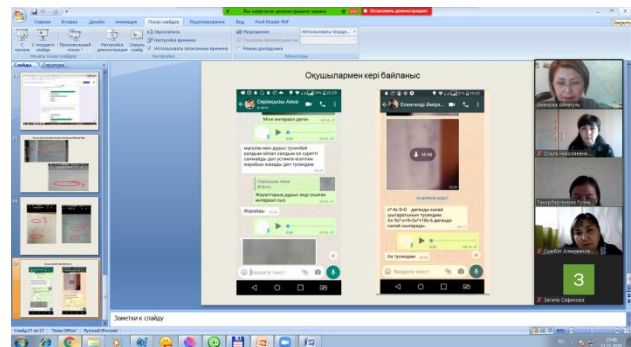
Вы запустили демонстрацию экрана | Остановить демонстрацию

Главная | Вставка | Дизайн | Анимация | Показ слайдов | Рецензирование | Вид | Foxit Reader PDF

С начала | С текущего слайда | Произвольный показ | Настройка демонстрации | Скрыть слайд | Звукозапись | Настройка времени | Использовать записанные времена | Разрешение | Использовать текущее | Показать презентацию на | Режим докладчика

Начать показ слайдов | Настройка | Мониторы

Слайды | Структура

Оқушылармен кері байланыс

Серікқызы Аяна

Мына интеграл деген

мұғалім мен дұрыс түсінбей қалдым сіз қандай сұрақ қоюның салмайды деп есімін есептеп жарайды жақсы деп түсінбедім

Серікқызы Аяна

Жауаптарың дұрыс жөнде осыған интеграл сол

Жарайды

Введите текст

Елжігіт Өмірз...

$x^2-4x-5=0$ дегенде калай шығарылатынын түсінбедім. $Ax^2+bx^2+c=0$ дегенде калай шығарады

Ва түсінбедім

Введите текст

Заметки к слайду

Слайд 27 из 37 | "Тема Office" | Русский (Россия)

Зачита Сафинова

3